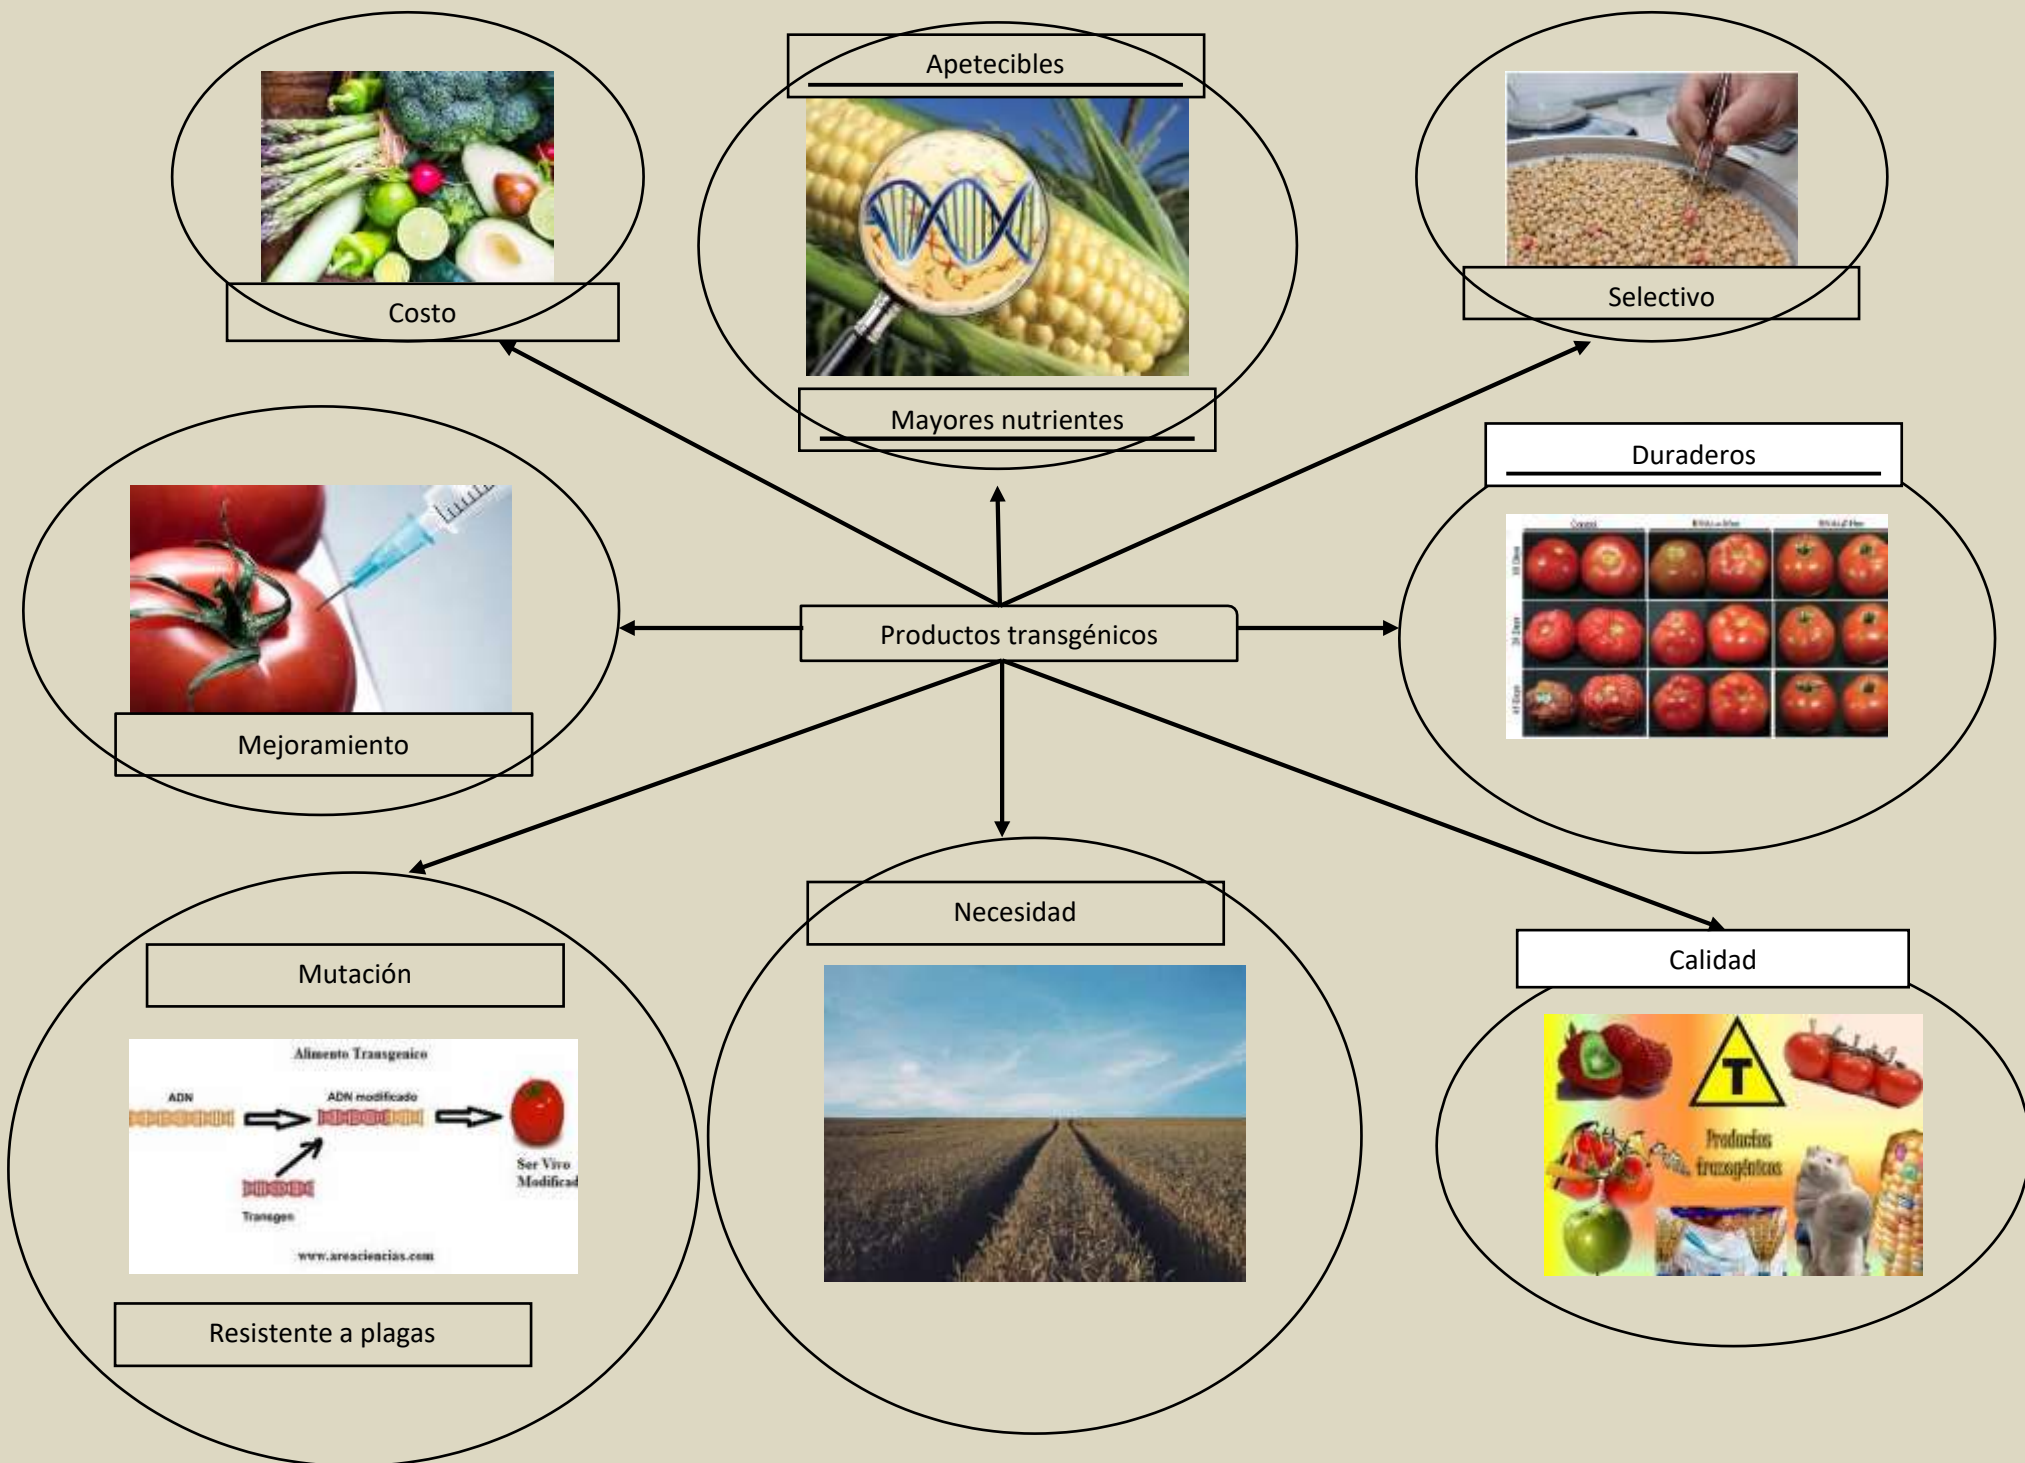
Apetecibles

Costo

Selectivo

Mayores nutrientes

Duraderos

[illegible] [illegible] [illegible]

Productos transgénicos

Mejoramiento

Necesidad

Calidad

Mutación

Alimento Transgenico

ADN

ADN modificado

Ser Vivo Modificad

Transgen

www.areaciencias.com

Resistente a plagas

T

Productos transgénicos